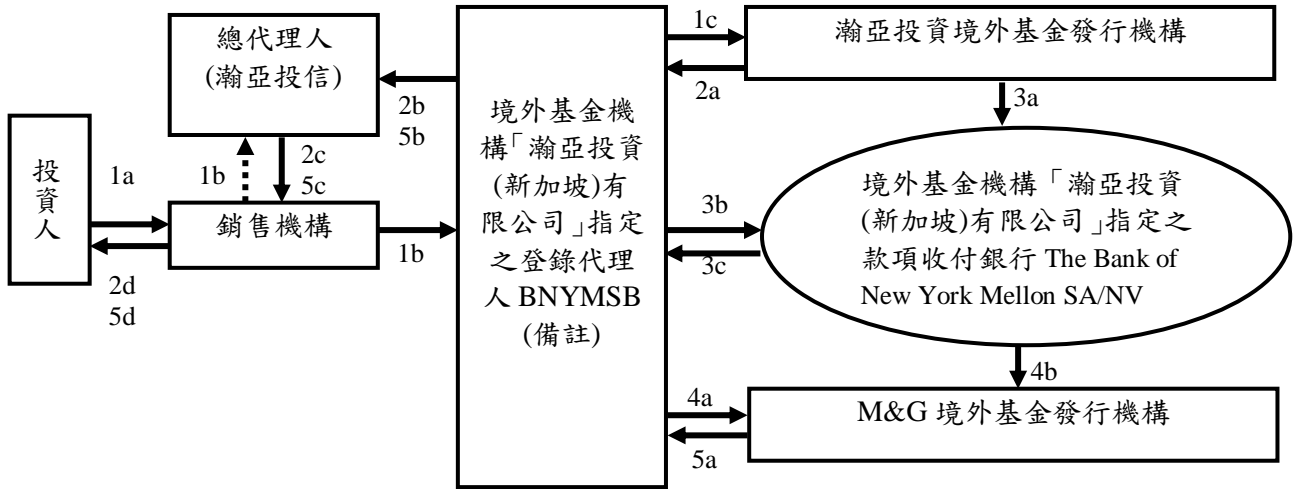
總代理人
(瀚亞投信)

投資人

1a

1b

2c
5c

2d
5d

銷售機構

1b

2b
5b

境外基金機構「瀚亞投資(新加坡)有限公司」指定之登錄代理人 BNYMSB
(備註)

1c

2a

瀚亞投資境外基金發行機構

3a

3b

3c

境外基金機構「瀚亞投資(新加坡)有限公司」指定之款項收付銀行 The Bank of New York Mellon SA/NV

4b

4a

5a

M&G 境外基金發行機構